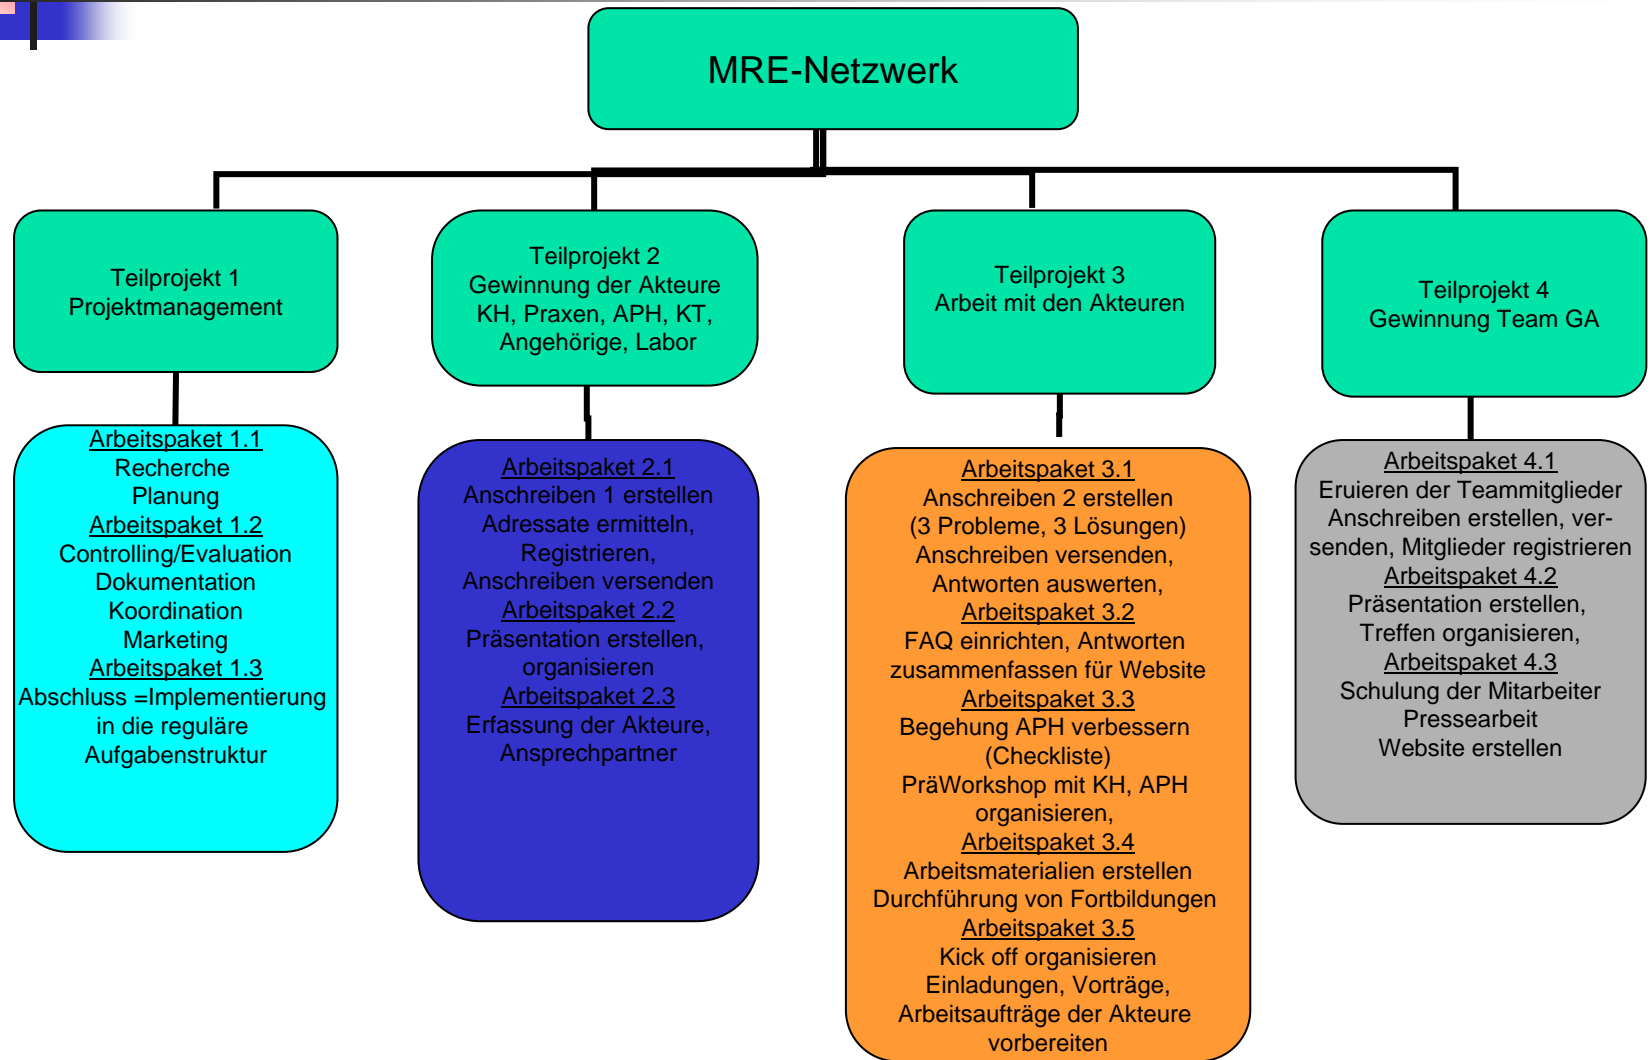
MRE-Netzwerk

Teilprojekt 1
Projektmanagement

Teilprojekt 2
Gewinnung der Akteure KH, Praxen, APH, KT, Angehörige, Labor

Teilprojekt 3
Arbeit mit den Akteuren

Teilprojekt 4
Gewinnung Team GA

Arbeitspaket 1.1
Recherche
Planung
Arbeitspaket 1.2
Controlling/Evaluation
Dokumentation
Koordination
Marketing
Arbeitspaket 1.3
Abschluss =Implementierung in die reguläre Aufgabenstruktur

Arbeitspaket 2.1
Anschreiben 1 erstellen
Adressate ermitteln,
Registrieren,
Anschreiben versenden
Arbeitspaket 2.2
Präsentation erstellen, organisieren
Arbeitspaket 2.3
Erfassung der Akteure, Ansprechpartner

Arbeitspaket 3.1
Anschreiben 2 erstellen
(3 Probleme, 3 Lösungen)
Anschreiben versenden,
Antworten auswerten,
Arbeitspaket 3.2
FAQ einrichten, Antworten zusammenfassen für Website
Arbeitspaket 3.3
Begehung APH verbessern
(Checkliste)
PräWorkshop mit KH, APH organisieren,
Arbeitspaket 3.4
Arbeitsmaterialien erstellen
Durchführung von Fortbildungen
Arbeitspaket 3.5
Kick off organisieren
Einladungen, Vorträge,
Arbeitsaufträge der Akteure vorbereiten

Arbeitspaket 4.1
Eruieren der Teammitglieder
Anschreiben erstellen, versenden, Mitglieder registrieren
Arbeitspaket 4.2
Präsentation erstellen,
Treffen organisieren,
Arbeitspaket 4.3
Schulung der Mitarbeiter
Pressearbeit
Website erstellen